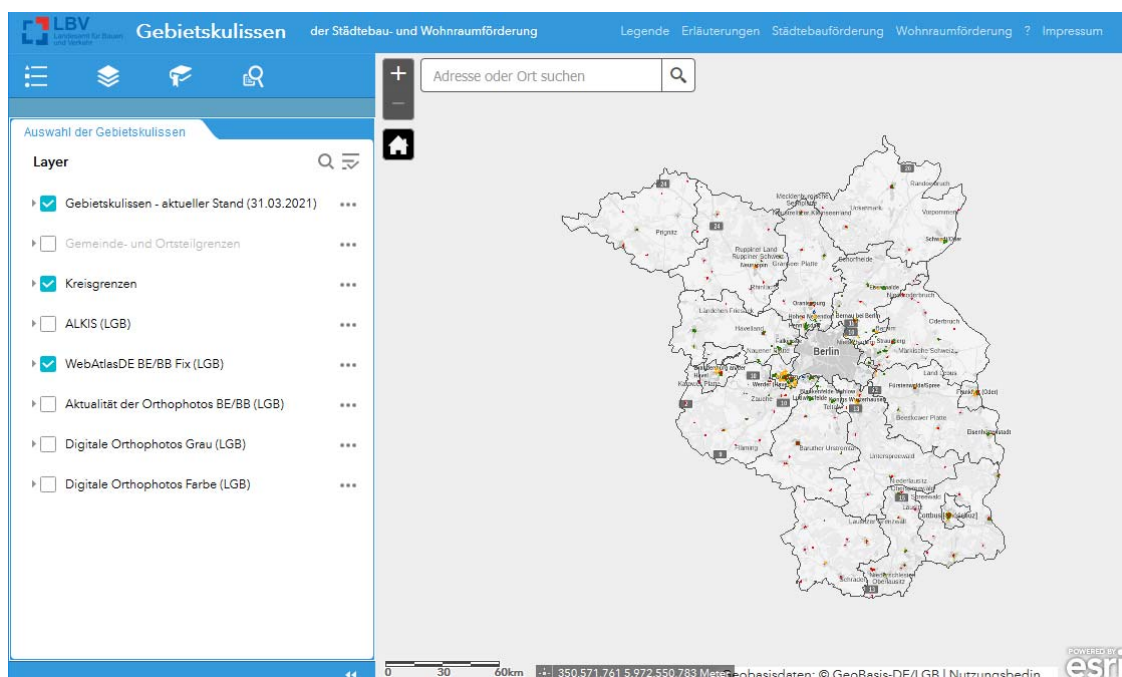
LBV Landesamt für Bauen und Verkehr

Gebietskulissen der Städtebau- und Wohnraumförderung

Legende Erläuterungen Städtebauförderung Wohnraumförderung ? Impressum

Adresse oder Ort suchen

Auswahl der Gebietskulissen

Layer

Gebietskulissen - aktueller Stand (31.03.2021)

Gemeinde- und Ortsteilgrenzen

Kreisgrenzen

ALKIS (LGB)

WebAtlasDE BE/BB Fix (LGB)

Aktualität der Orthophotos BE/BB (LGB)

Digitale Orthophotos Grau (LGB)

Digitale Orthophotos Farbe (LGB)

Berlin

Prignitz

Ostprignitz-Ruppin

Uckermark

Oberhavel

Barnim

Havelland

Märkisch-Oderland

Potsdam

Brandenburg an der Havel

Oder-Spree

Potsdam-Mittelmark

Teltow-Fläming

Dahme-Spreewald

Elbe-Elster

Oberspreewald-Lausitz

Spree-Neiße

Cottbus

Frankfurt (Oder)

0 30 60km

350.571.761 5.972.550.783 Meter

Geobasisdaten: © GeoBasis-DE/LGB | Nutzungsbedin

POWERED BY esri